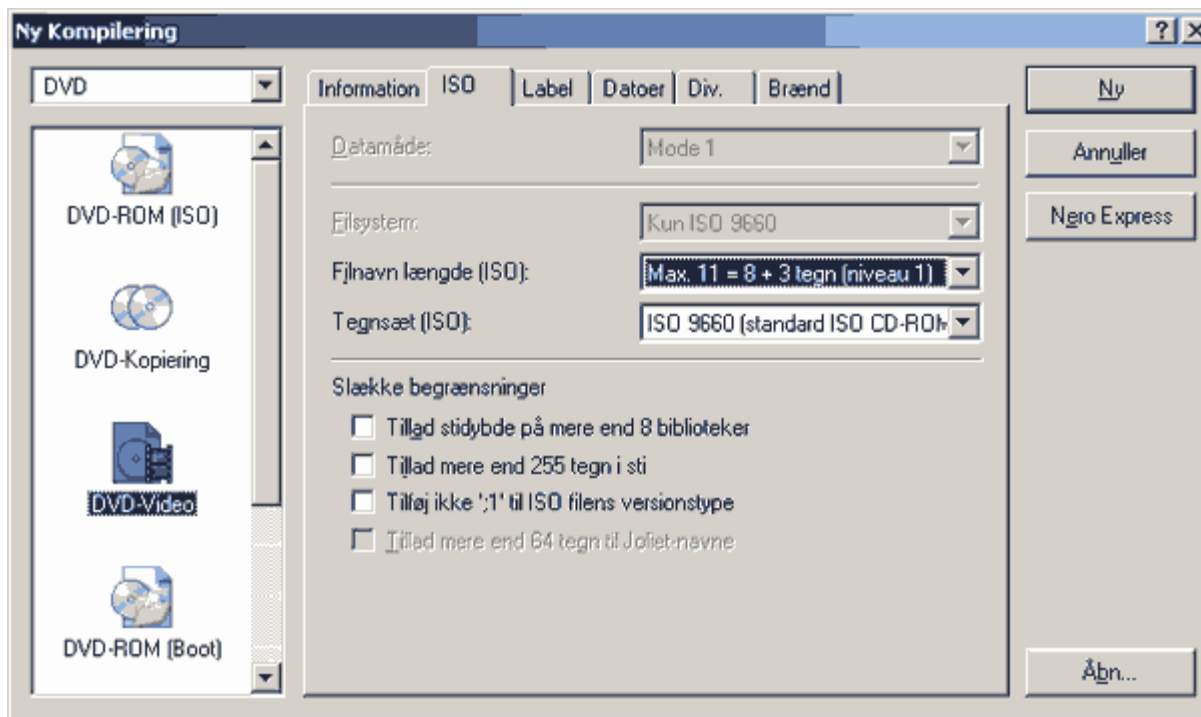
Ny Kompilering

?

DVD

DVD-ROM (ISO)

DVD-Kopiering

DVD-Video

DVD-ROM (Boot)

Information | ISO | Label | Datoer | Div. | Brænd

Datamåde: Mode 1

Filsystem: Kun ISO 9660

Filnavn længde (ISO): Max. 11 = 8 + 3 tegn (niveau 1)

Tegnsæt (ISO): ISO 9660 (standard ISO CD-ROM

Slække begrænsninger

Tillad stidybde på mere end 8 biblioteker

Tillad mere end 255 tegn i sti

Tilføj ikke ';1' til ISO filens versionstype

Tillad mere end 64 tegn til Joliet-navne

Ny

Annuller

Nero Express

Åbn...